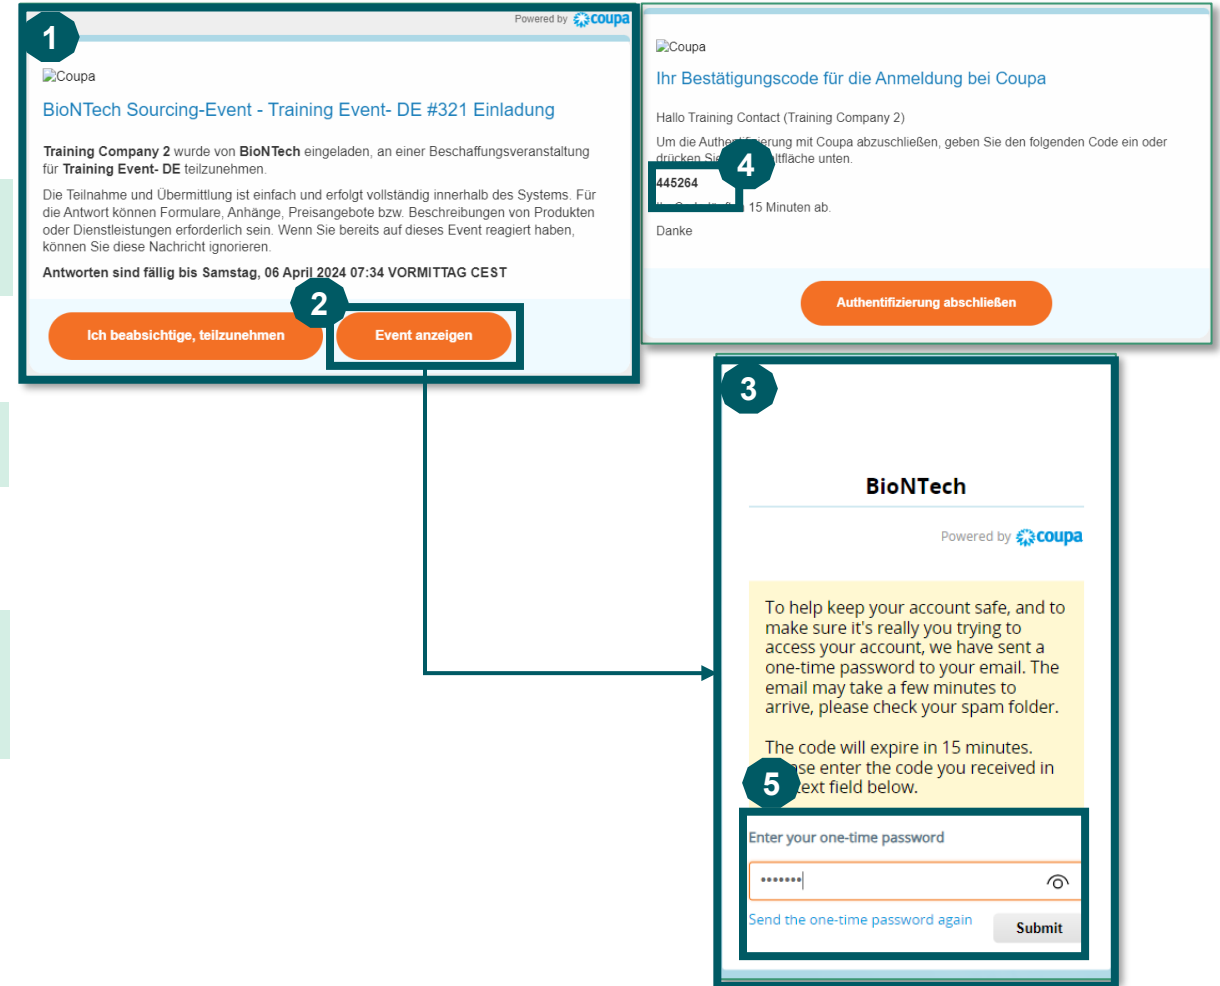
1

Powered by coupa

Coupa

BioNTech Sourcing-Event - Training Event- DE #321 Einladung

**Training Company 2** wurde von **BioNTech** eingeladen, an einer Beschaffungsveranstaltung für **Training Event- DE** teilzunehmen.

Die Teilnahme und Übermittlung ist einfach und erfolgt vollständig innerhalb des Systems. Für die Antwort können Formulare, Anhänge, Preisangebote bzw. Beschreibungen von Produkten oder Dienstleistungen erforderlich sein. Wenn Sie bereits auf dieses Event reagiert haben, können Sie diese Nachricht ignorieren.

**Antworten sind fällig bis Samstag, 06 April 2024 07:34 VORMITTAG CEST**

2

Ich beabsichtige, teilzunehmen

Event anzeigen

Coupa

Ihr Bestätigungscode für die Anmeldung bei Coupa

Hallo Training Contact (Training Company 2)

Um die Authen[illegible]ierung mit Coupa abzuschließen, geben Sie den folgenden Code ein oder drücken Sie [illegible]ltfläche unten.

4

**445264**

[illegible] 15 Minuten ab.

Danke

Authentifizierung abschließen

3

BioNTech

Powered by coupa

To help keep your account safe, and to make sure it's really you trying to access your account, we have sent a one-time password to your email. The email may take a few minutes to arrive, please check your spam folder.

The code will expire in 15 minutes. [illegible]se enter the code you received in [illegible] text field below.

5

Enter your one-time password

•••••••

Send the one-time password again

Submit